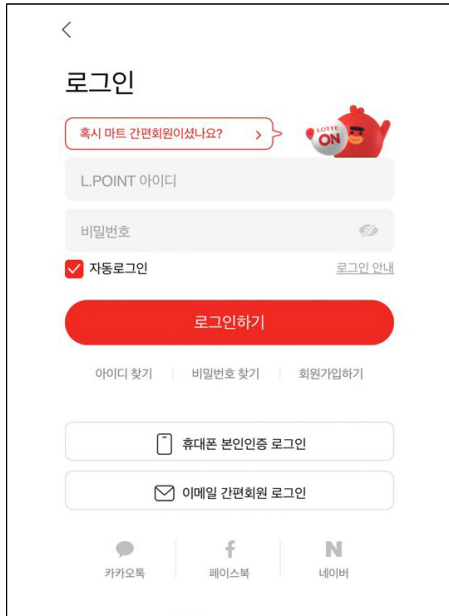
<

로그인

혹시 마트 간편회원이셨나요? >

LOTTE ON

L.POINT 아이디

비밀번호

자동로그인

로그인 안내

로그인하기

아이디 찾기 | 비밀번호 찾기 | 회원가입하기

휴대폰 본인인증 로그인

이메일 간편회원 로그인

카카오톡

f
페이스북

N
네이버